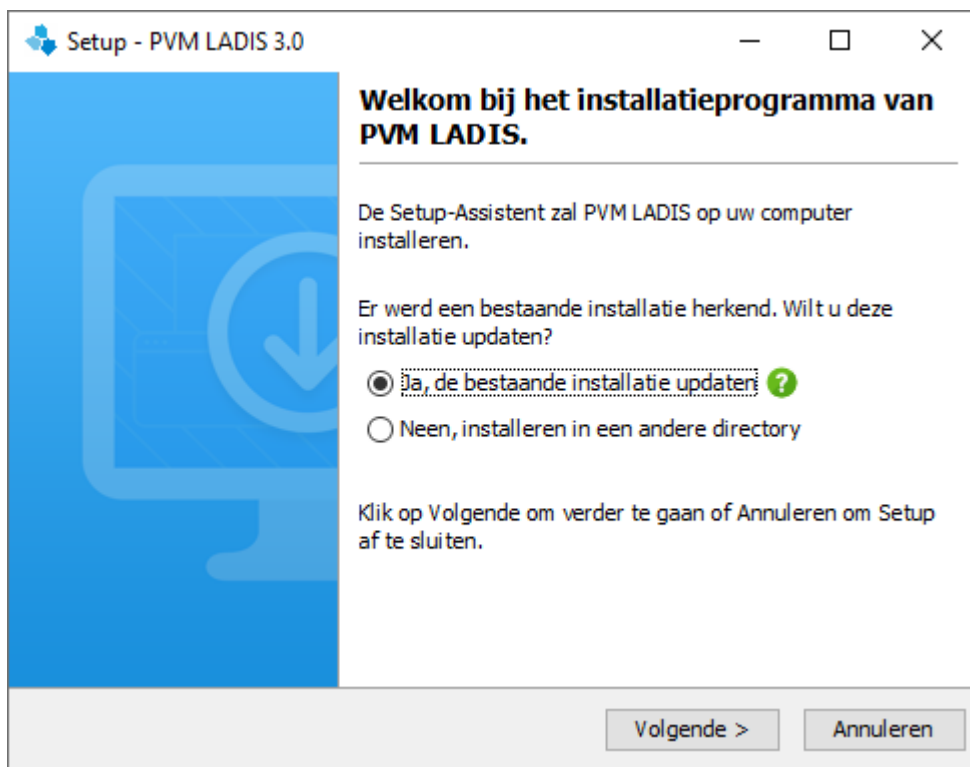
Setup - PVM LADIS 3.0

Welkom bij het installatieprogramma van PVM LADIS.

De Setup-Assistent zal PVM LADIS op uw computer installeren.

Er werd een bestaande installatie herkend. Wilt u deze installatie updaten?

Ja, de bestaande installatie updaten

Neen, installeren in een andere directory

Klik op Volgende om verder te gaan of Annuleren om Setup af te sluiten.

Volgende >

Annuleren